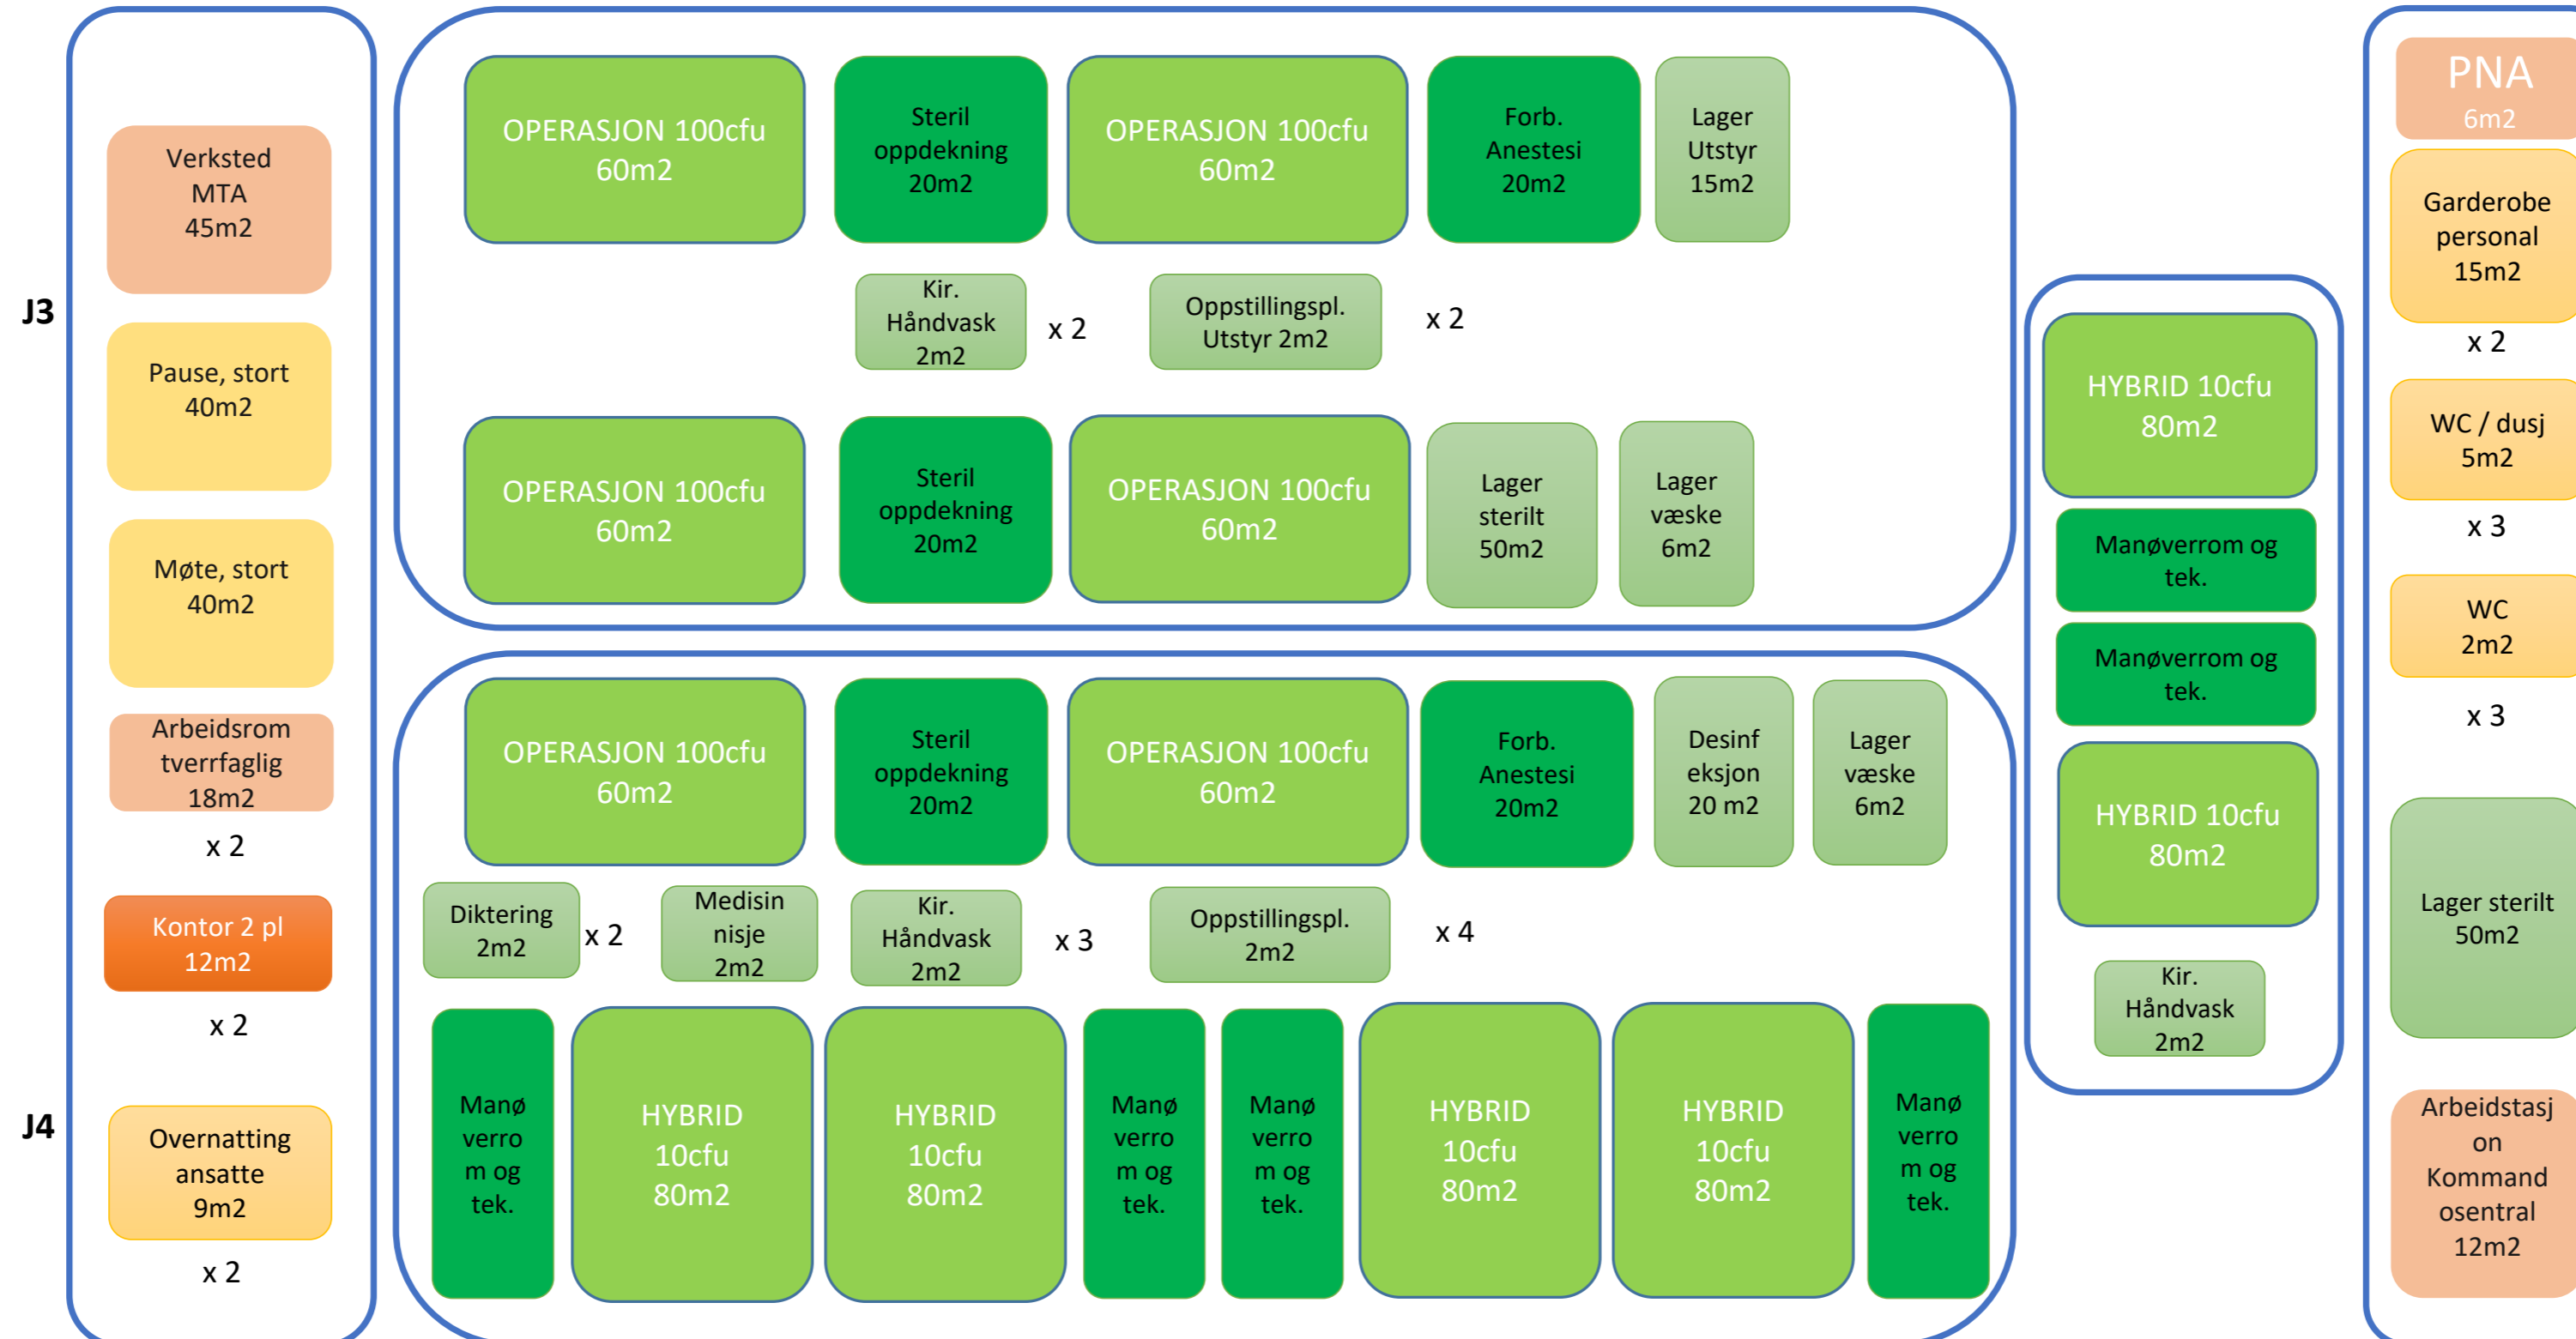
J3

Verksted MTA 45m2

Pause, stort 40m2

Møte, stort 40m2

Arbeidsrom tverrfaglig 18m2

x 2

Kontor 2 pl 12m2

x 2

J4

Overnatting ansatte 9m2

x 2

OPERASJON 100cfu 60m2

Steril oppdekning 20m2

OPERASJON 100cfu 60m2

Forb. Anestesi 20m2

Lager Utstyr 15m2

Kir. Håndvask 2m2

x 2

Oppstillingspl. Utstyr 2m2

x 2

OPERASJON 100cfu 60m2

Steril oppdekning 20m2

OPERASJON 100cfu 60m2

Lager sterilt 50m2

Lager væske 6m2

OPERASJON 100cfu 60m2

Steril oppdekning 20m2

OPERASJON 100cfu 60m2

Forb. Anestesi 20m2

Desinf eksjon 20 m2

Lager væske 6m2

Diktering 2m2

x 2

Medisin nisje 2m2

Kir. Håndvask 2m2

x 3

Oppstillingspl. 2m2

x 4

Manø verro m og tek.

HYBRID 10cfu 80m2

HYBRID 10cfu 80m2

Manø verro m og tek.

Manø verro m og tek.

HYBRID 10cfu 80m2

HYBRID 10cfu 80m2

Manø verro m og tek.

HYBRID 10cfu 80m2

Manøverrom og tek.

Manøverrom og tek.

HYBRID 10cfu 80m2

Kir. Håndvask 2m2

PNA 6m2

Garderobe personal 15m2

x 2

WC / dusj 5m2

x 3

WC 2m2

x 3

Lager sterilt 50m2

Arbeidstasj on Kommand osentral 12m2